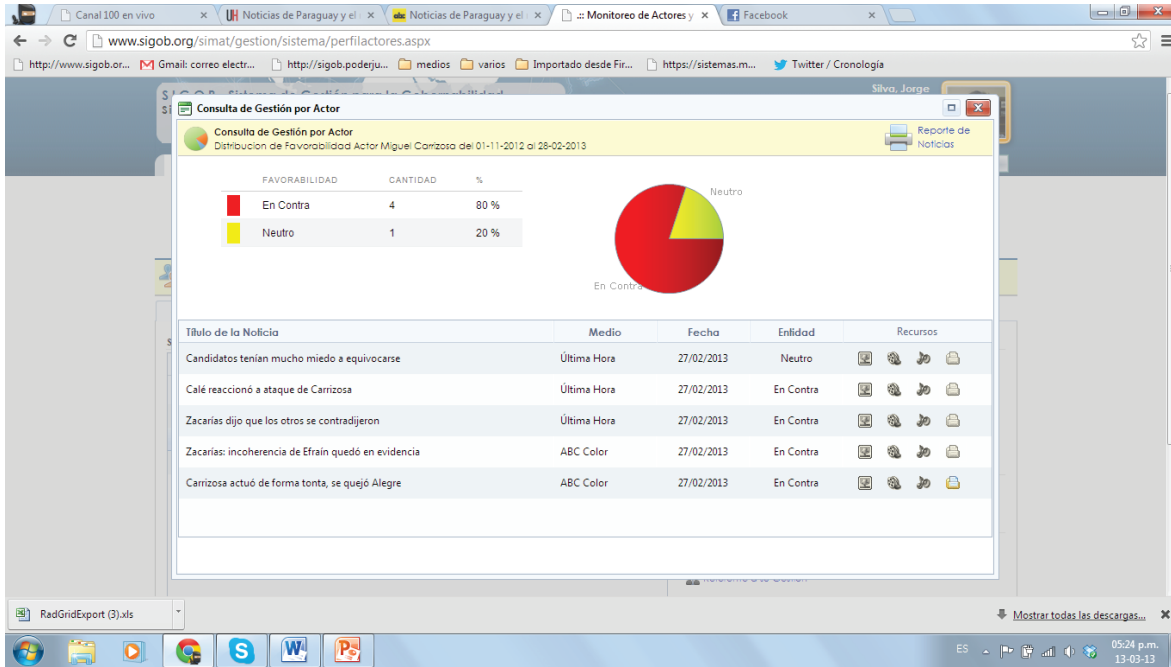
Canal 100 en vivo | Noticias de Paraguay y el | Noticias de Paraguay y el | .:: Monitoreo de Actores y | Facebook

www.sigob.org/simat/gestion/sistema/perfilactores.aspx

http://www.sigob.or... | Gmail: correo electr... | http://sigob.poderju... | medios | varios | Importado desde Fir... | https://sistemas.m... | Twitter / Cronología

Silva, Jorge

Consulta de Gestión por Actor

Consulta de Gestión por Actor
Distribucion de Favorabilidad Actor Miguel Carrizosa del 01-11-2012 al 28-02-2013

Reporte de Noticias

| FAVORABILIDAD | CANTIDAD | % |
|---|---|---|
| En Contra | 4 | 80 % |
| Neutro | 1 | 20 % |

Neutro
En Contra

| Título de la Noticia | Medio | Fecha | Entidad | Recursos |
|---|---|---|---|---|
| Candidatos tenían mucho miedo a equivocarse | Última Hora | 27/02/2013 | Neutro | |
| Calé reaccionó a ataque de Carrizosa | Última Hora | 27/02/2013 | En Contra | |
| Zacarías dijo que los otros se contradijeron | Última Hora | 27/02/2013 | En Contra | |
| Zacarías: incoherencia de Efraín quedó en evidencia | ABC Color | 27/02/2013 | En Contra | |
| Carrizosa actuó de forma tonta, se quejó Alegre | ABC Color | 27/02/2013 | En Contra | |

RadGridExport (3).xls

Mostrar todas las descargas...

ES 05:24 p.m. 13-03-13